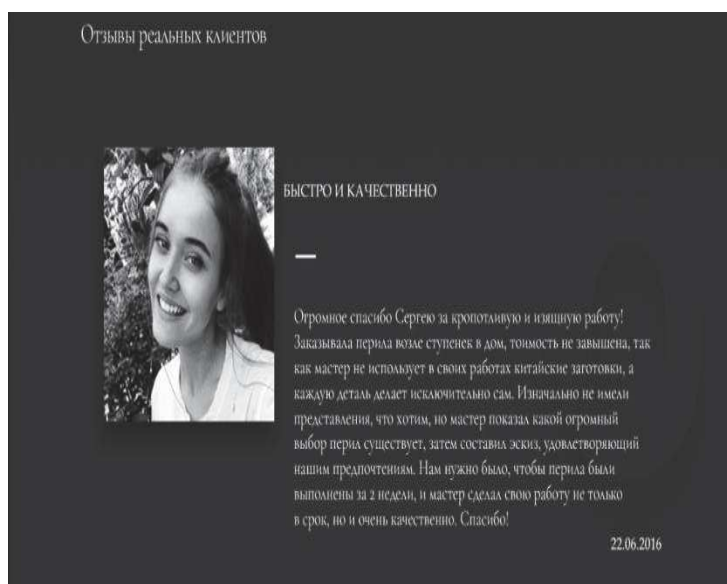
Отзывы реальных клиентов

БЫСТРО И КАЧЕСТВЕННО

Огромное спасибо Сергею за кропотливую и изящную работу! Заказывала перила возле ступенек в дом, тоимость не завышена, так как мастер не использует в своих работах китайские заготовки, а каждую деталь делает исключительно сам. Изначально не имели представления, что хотим, но мастер показал какой огромный выбор перил существует, затем составил эскиз, удовлетворяющий нашим предпочтениям. Нам нужно было, чтобы перила были выполнены за 2 недели, и мастер сделал свою работу не только в срок, но и очень качественно. Спасибо!

22.06.2016